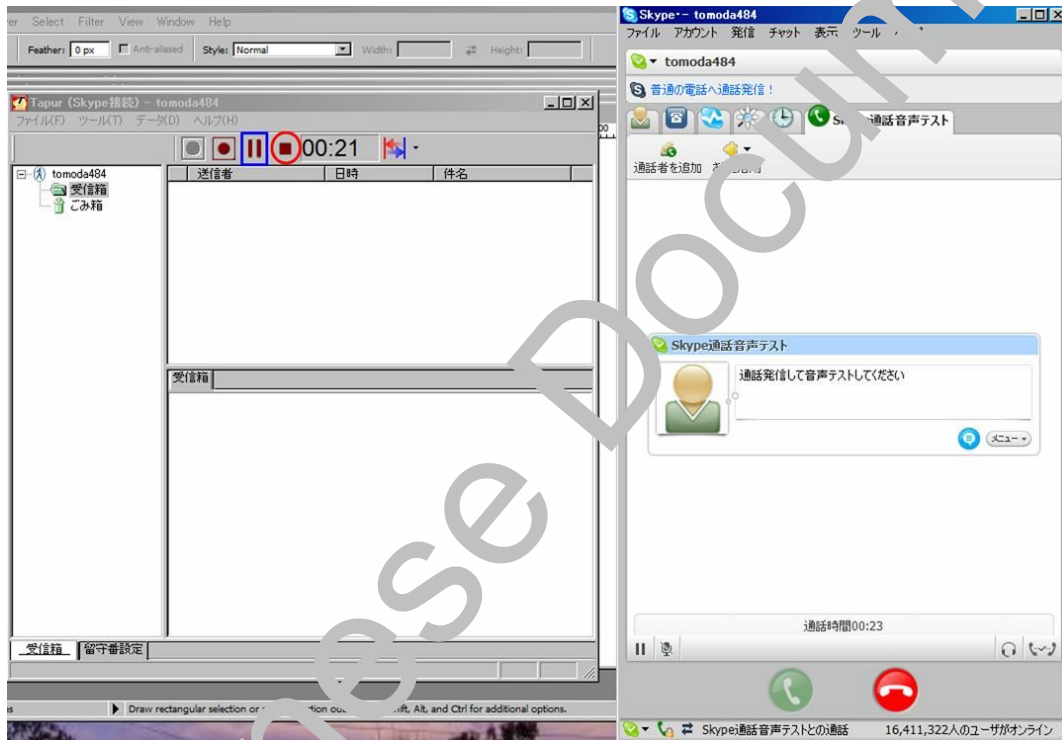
er Select Filter View Window Help

Feather: 0 px Anti-aliased Style: Normal Width: Height:

Tapur (Skype接続) - tomoda484

ファイル(F) ツール(T) データ(D) ヘルプ(H)

00:21

tomoda484
受信箱
ごみ箱

| 送信者 | 日時 | 件名 |
|---|---|---|

受信箱

受信箱 留守番設定

Draw rectangular selection or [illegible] ction ou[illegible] ift, Alt, and Ctrl for additional options.

Skype - tomoda484

ファイル アカウント 発信 チャット 表示 ツール

tomoda484

普通の電話へ通話発信！

S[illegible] 通話音声テスト

通話者を追加 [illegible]

Skype通話音声テスト

通話発信して音声テストしてください

メニュー

通話時間00:23

Skype通話音声テストとの通話 16,411,322人のユーザがオンライン

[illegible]ese Docum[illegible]